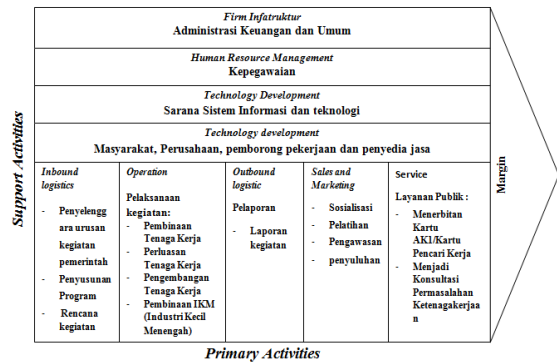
Support Activities

Firm Infatruktur
Administrasi Keuangan dan Umum

Human Resource Management
Kepegawaian

Technology Development
Sarana Sistem Informasi dan teknologi

Technology development
Masyarakat, Perusahaan, pemborong pekerjaan dan penyedia jasa

Inbound logistics

- Penyelenggara urusan kegiatan pemerintah
- Penyusunan Program
- Rencana kegiatan

Operation

Pelaksanaan kegiatan:
- Pembinaan Tenaga Kerja
- Perluasan Tenaga Kerja
- Pengembangan Tenaga Kerja
- Pembinaan IKM (Industri Kecil Menengah)

Outbound logistic

Pelaporan
- Laporan kegiatan

Sales and Marketing

- Sosialisasi
- Pelatihan
- Pengawasan
- penyuluhan

Service

Layanan Publik :
- Menerbitan Kartu AK1/Kartu Pencari Kerja
- Menjadi Konsultasi Permasalahan Ketenagakerjaan

Margin

Primary Activities